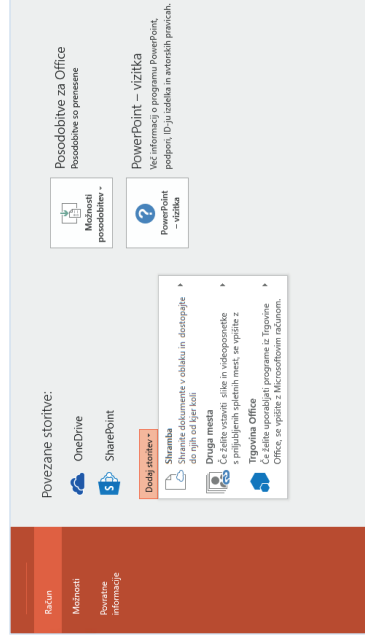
Račun
Možnosti
Povratne informacije

Povezane storitve:
OneDrive
SharePoint
Dodaj storitev
Shramba
Shranite dokumente v oblaku in dostopajte do njih od kjer koli
Druga mesta
Če želite vstaviti slike in videoposnetke s priljubljenih spletnih mest, se vpišite z
Trgovina Office
Če želite uporabljati programe iz Trgovine Office, se vpišite z Microsoftovim računom.

Možnosti posodobitev
Posodobitve za Office
Posodobitve so prenesene

PowerPoint – vizitka
PowerPoint – vizitka
Več informacij o programu PowerPoint, podpori, ID-ju izdelka in avtorskih pravicah.